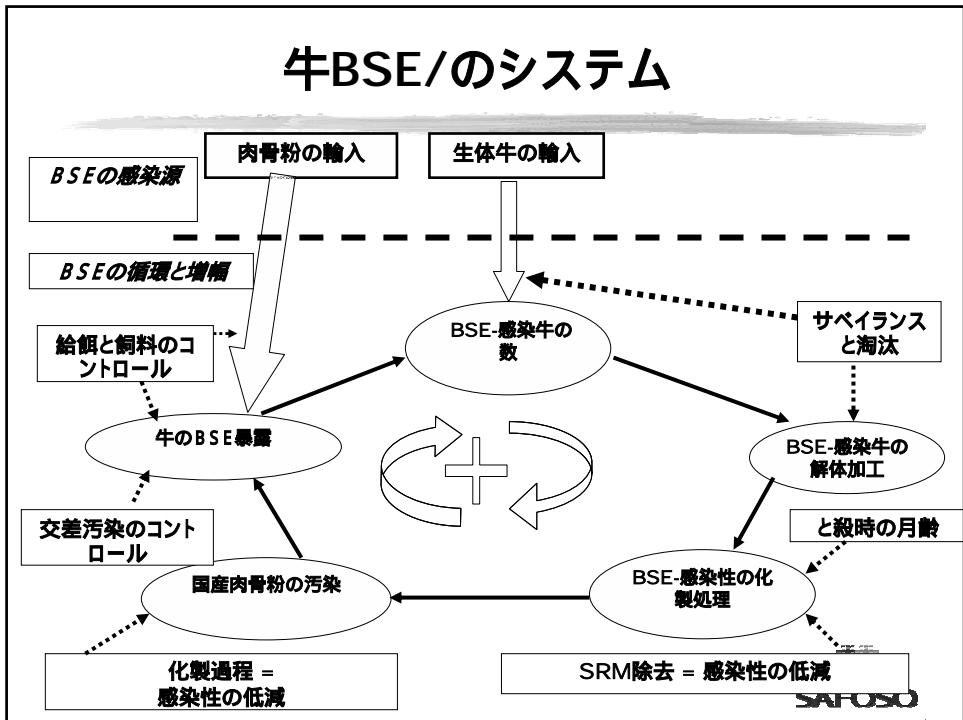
牛BSE/のシステム

肉骨粉の輸入

生体牛の輸入

BSEの感染源

BSEの循環と増幅

給餌と飼料のコントロール

BSE-感染牛の数

サベイランスと淘汰

牛のBSE暴露

BSE-感染牛の解体加工

交差汚染のコントロール

と殺時の月齢

国産肉骨粉の汚染

BSE-感染性の化製処理

化製過程 = 感染性の低減

SRM除去 = 感染性の低減

SAFOSO